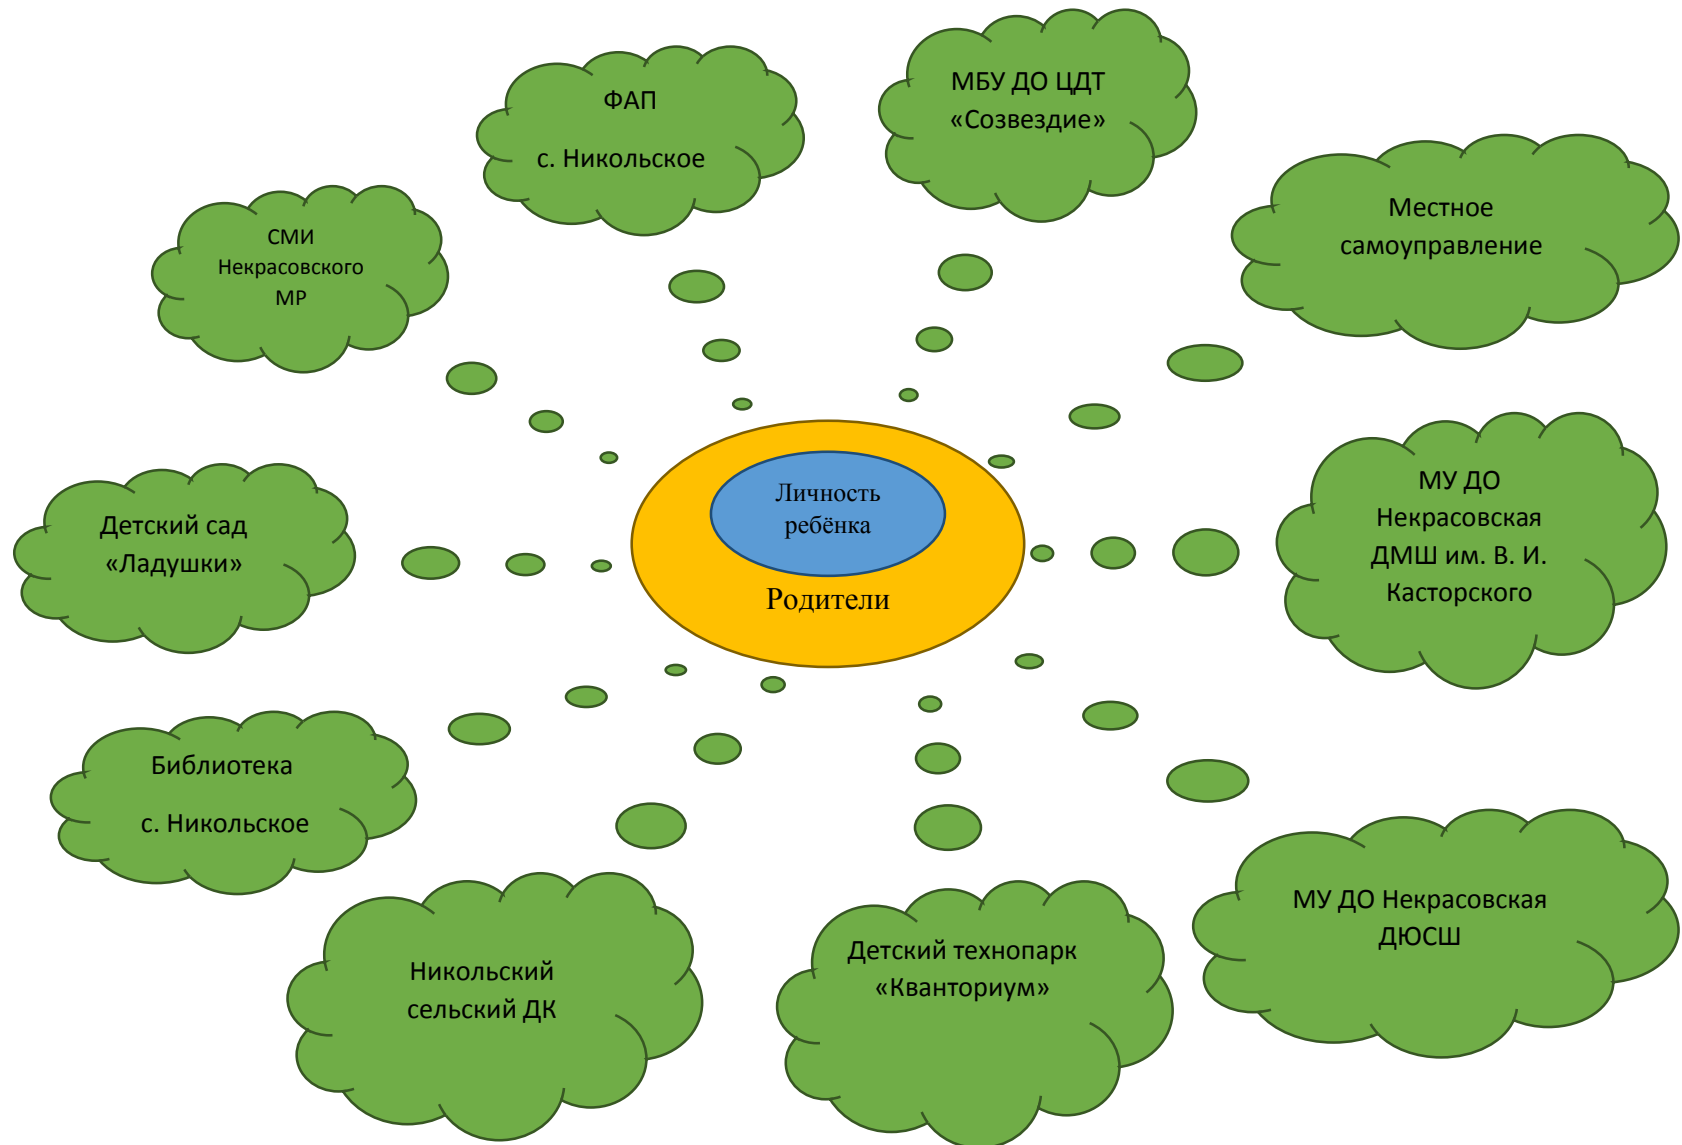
ФАП

с. Никольское

МБУ ДО ЦДТ «Созвездие»

СМИ Некрасовского МР

Местное самоуправление

Детский сад «Ладушки»

Личность ребёнка

Родители

МУ ДО Некрасовская ДМШ им. В. И. Касторского

Библиотека

с. Никольское

Никольский сельский ДК

Детский технопарк «Кванториум»

МУ ДО Некрасовская ДЮСШ